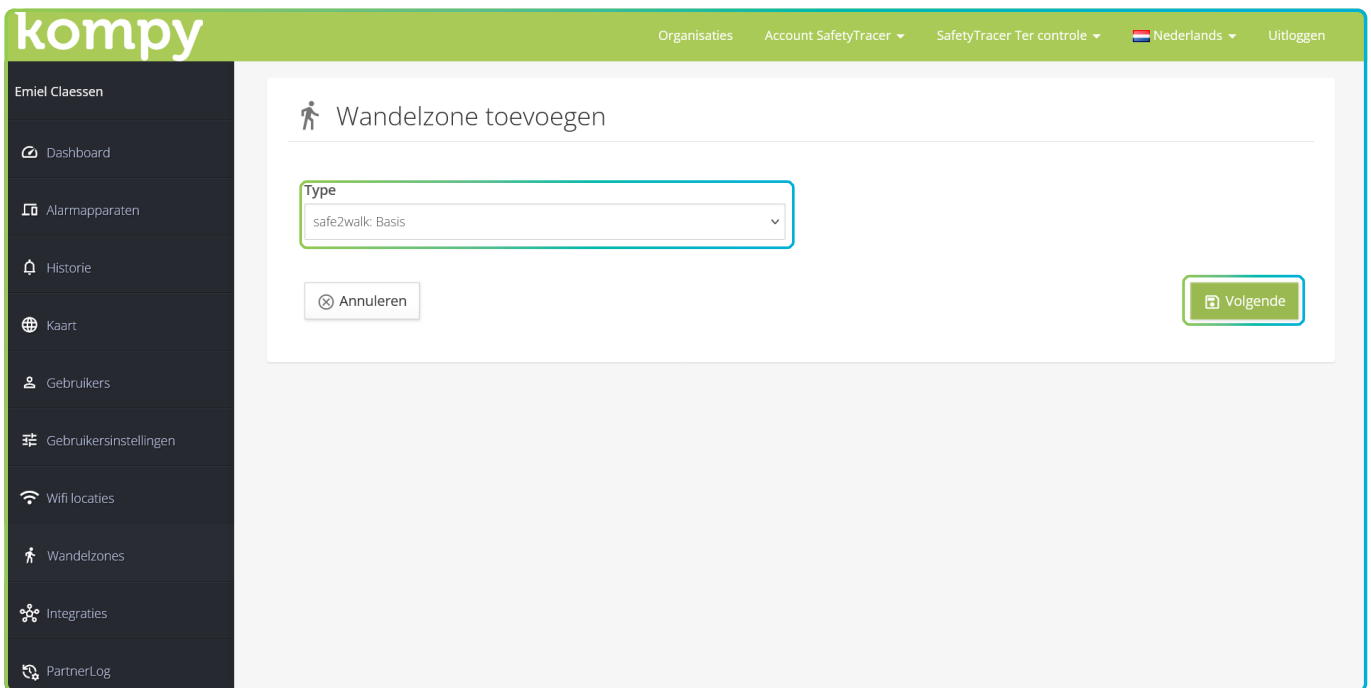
kompy

Organisaties Account SafetyTracer SafetyTracer Ter controle Nederlands Uitloggen

Emiel Claessen

Dashboard

Alarmapparaten

Historie

Kaart

Gebruikers

Gebruikersinstellingen

Wifi locaties

Wandelzones

Integraties

PartnerLog

Wandelzone toevoegen

Type

safe2walk: Basis

Annuleren

Volgende